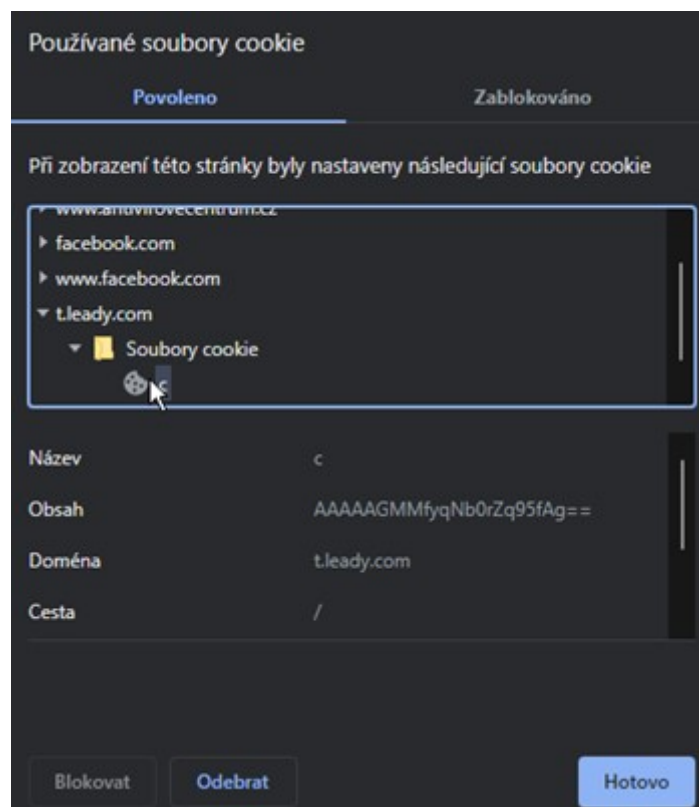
Používané soubory cookie

Povoleno

Zablokováno

Při zobrazení této stránky byly nastaveny následující soubory cookie

www.antivirovecentrum.cz

facebook.com

www.facebook.com

t.leady.com

Soubory cookie

c

Název c

Obsah AAAAAGMMfyqNb0rZq95fAg==

Doména t.leady.com

Cesta /

Blokovat

Odebrat

Hotovo